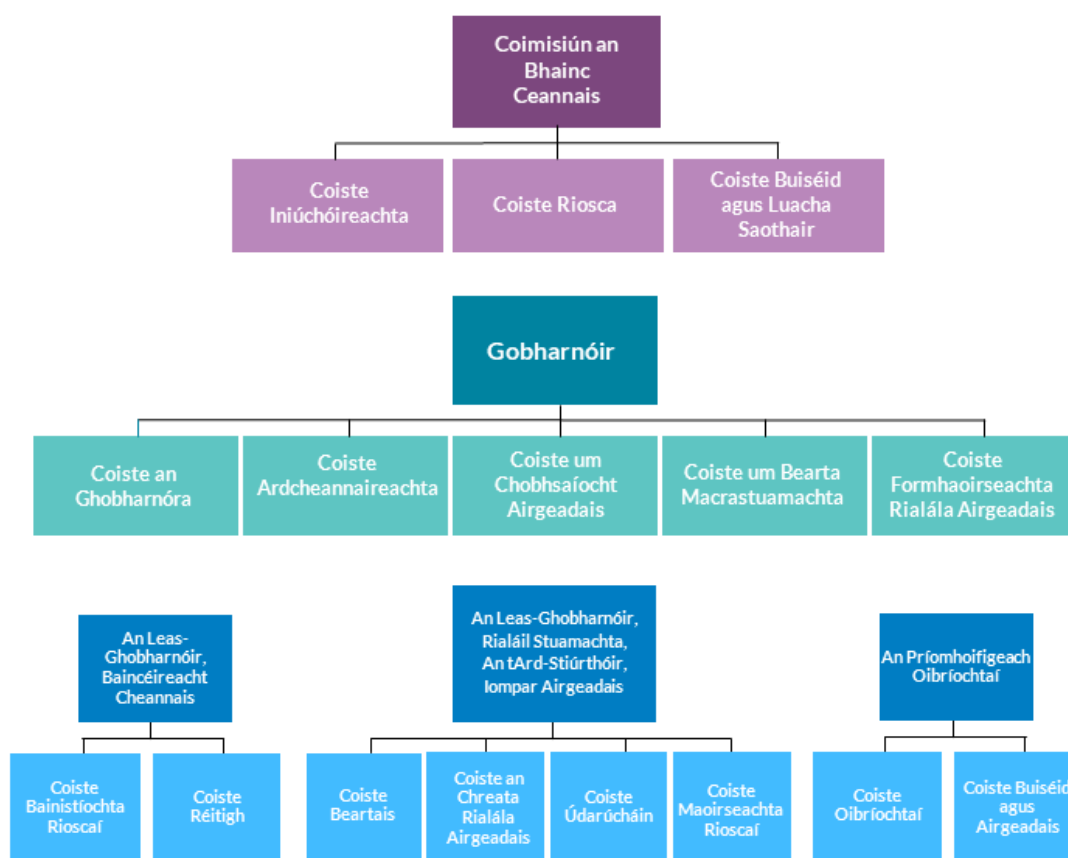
Coimisiún an Bhainc Ceannais

Coiste Iniúchóireachta

Coiste Riosca

Coiste Buiséid agus Luacha Saothair

Gobharnóir

Coiste an Ghobharnóra

Coiste Ardcheannaireachta

Coiste um Chobhsaíocht Airgeadais

Coiste um Bearta Macrastuamachta

Coiste Formhaoirseachta Rialála Airgeadais

An Leas-Ghobharnóir, Baincéireacht Cheannais

Coiste Bainistíochta Rioscaí

Coiste Réitigh

An Leas-Ghobharnóir, Rialáil Stuamachta, An tArd-Stiúrthóir, Iompar Airgeadais

Coiste Beartais

Coiste an Chreata Rialála Airgeadais

Coiste Údarúcháin

Coiste Maoirseachta Rioscaí

An Príomhoifigeach Oibríochtaí

Coiste Oibríochtaí

Coiste Buiséid agus Airgeadais